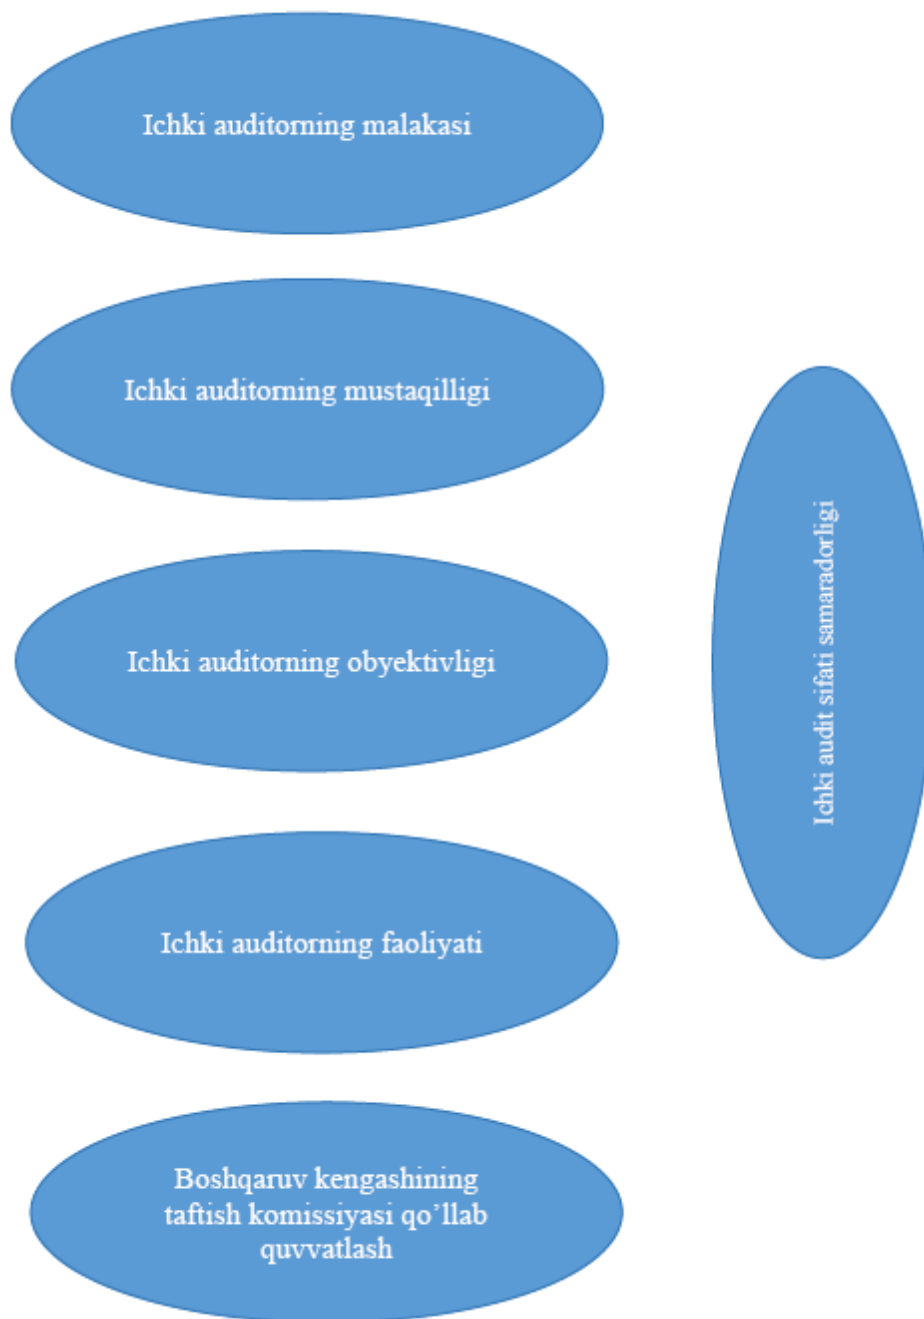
Ichki auditorning malakasi

Ichki auditorning mustaqilligi

Ichki auditorning obyektivligi

Ichki auditorning faoliyati

Boshqaruv kengashining taftish komissiyasi qo’llab quvvatlash

Ichki audit sifati samaradorligi